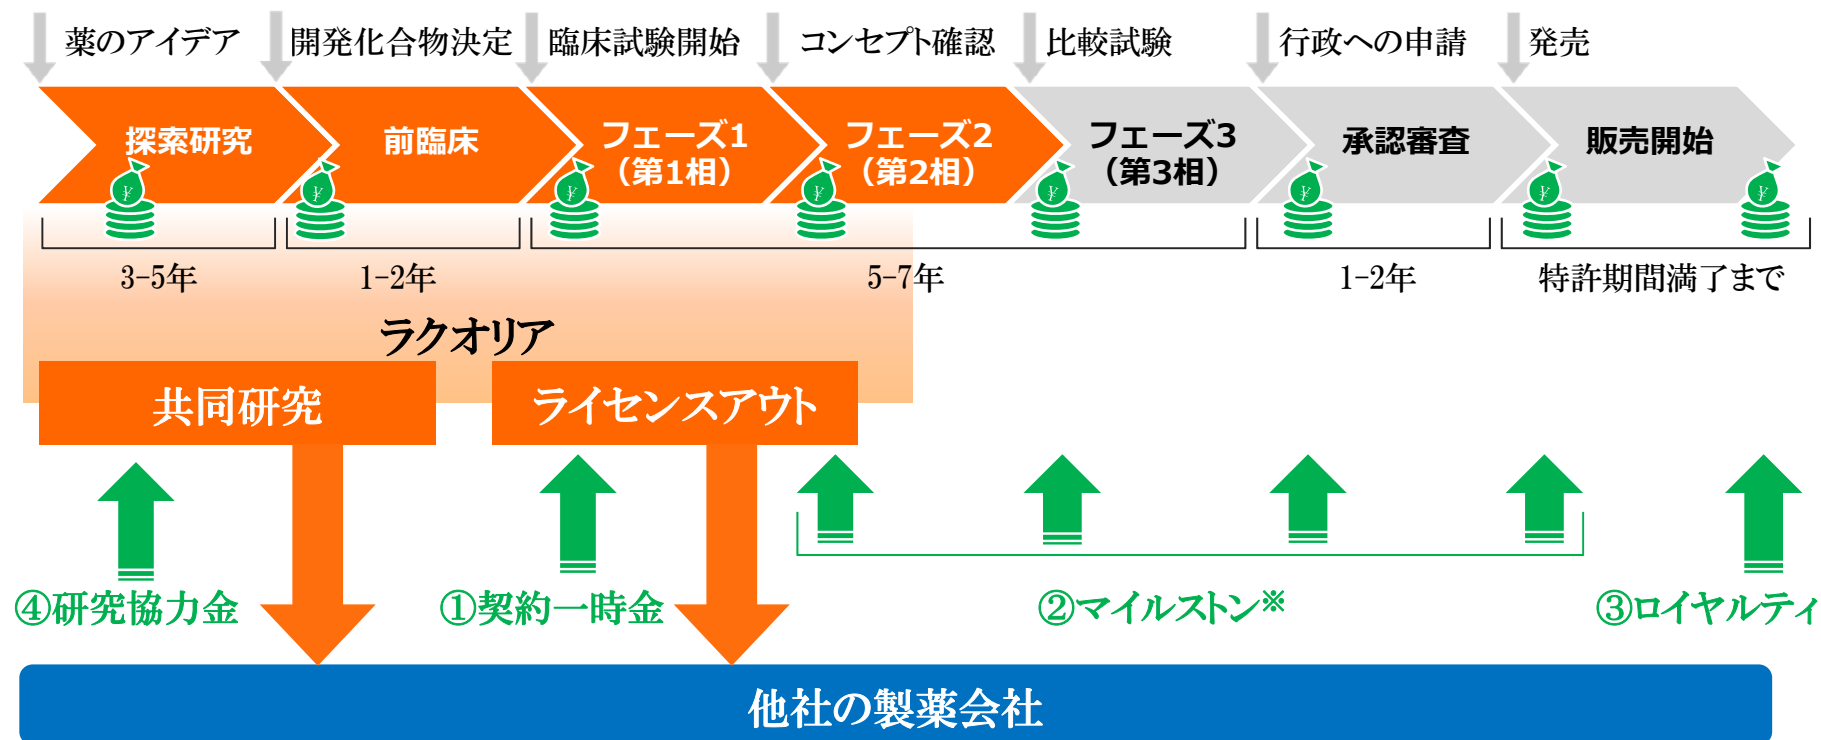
薬のアイデア　開発化合物決定　臨床試験開始　コンセプト確認　比較試験　行政への申請　発売

探索研究　前臨床　フェーズ1（第1相）　フェーズ2（第2相）　フェーズ3（第3相）　承認審査　販売開始

3-5年　1-2年　5-7年　1-2年　特許期間満了まで

ラクオリア

共同研究　ライセンスアウト

④研究協力金　①契約一時金　②マイルストン※　③ロイヤルティ

他社の製薬会社